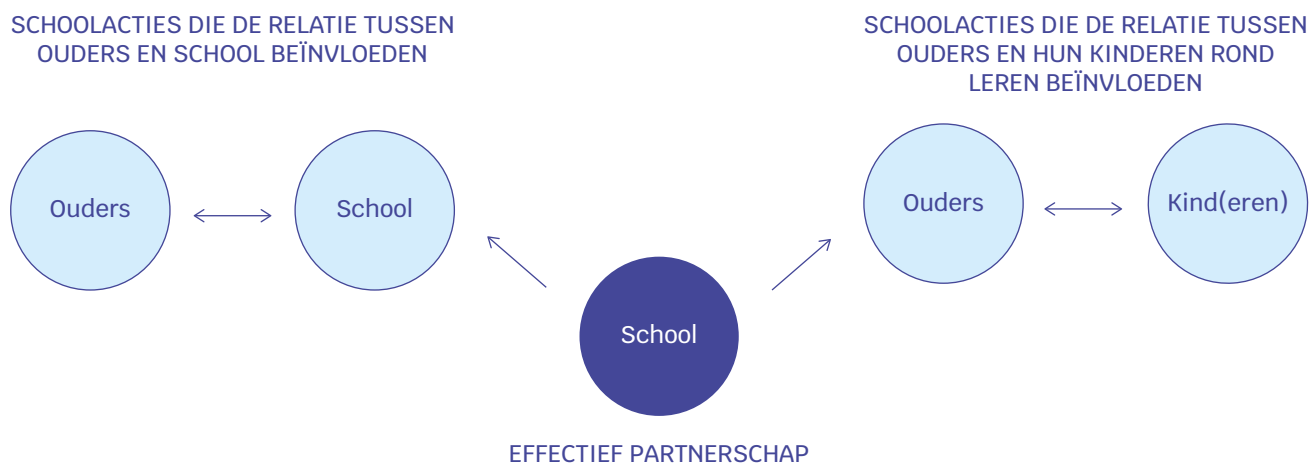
SCHOOLACTIES DIE DE RELATIE TUSSEN OUDERS EN SCHOOL BEÏNVLOEDEN

Ouders

School

SCHOOLACTIES DIE DE RELATIE TUSSEN OUDERS EN HUN KINDEREN ROND LEREN BEÏNVLOEDEN

Ouders

Kind(eren)

School

EFFECTIEF PARTNERSCHAP